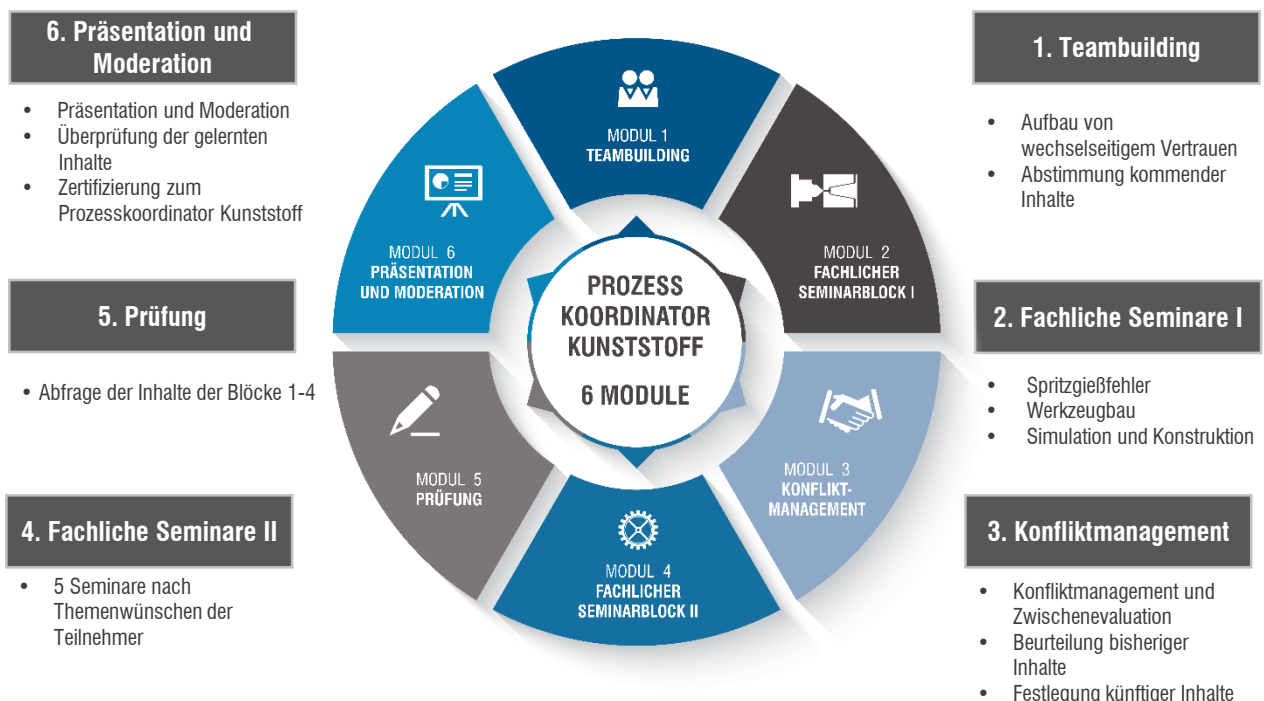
6. Präsentation und Moderation

- Präsentation und Moderation
- Überprüfung der gelernten Inhalte
- Zertifizierung zum Prozesskoordinator Kunststoff

5. Prüfung

- Abfrage der Inhalte der Blöcke 1-4

4. Fachliche Seminare II

- 5 Seminare nach Themenwünschen der Teilnehmer

MODUL 1
TEAMBUILDING

MODUL 2
FACHLICHER SEMINARBLOCK I

MODUL 3
KONFLIKT-MANAGEMENT

MODUL 4
FACHLICHER SEMINARBLOCK II

MODUL 5
PRÜFUNG

MODUL 6
PRÄSENTATION UND MODERATION

PROZESS KOORDINATOR KUNSTSTOFF

6 MODULE

1. Teambuilding

- Aufbau von wechselseitigem Vertrauen
- Abstimmung kommender Inhalte

2. Fachliche Seminare I

- Spritzgießfehler
- Werkzeugbau
- Simulation und Konstruktion

3. Konfliktmanagement

- Konfliktmanagement und Zwischenevaluation
- Beurteilung bisheriger Inhalte
- Festlegung künftiger Inhalte